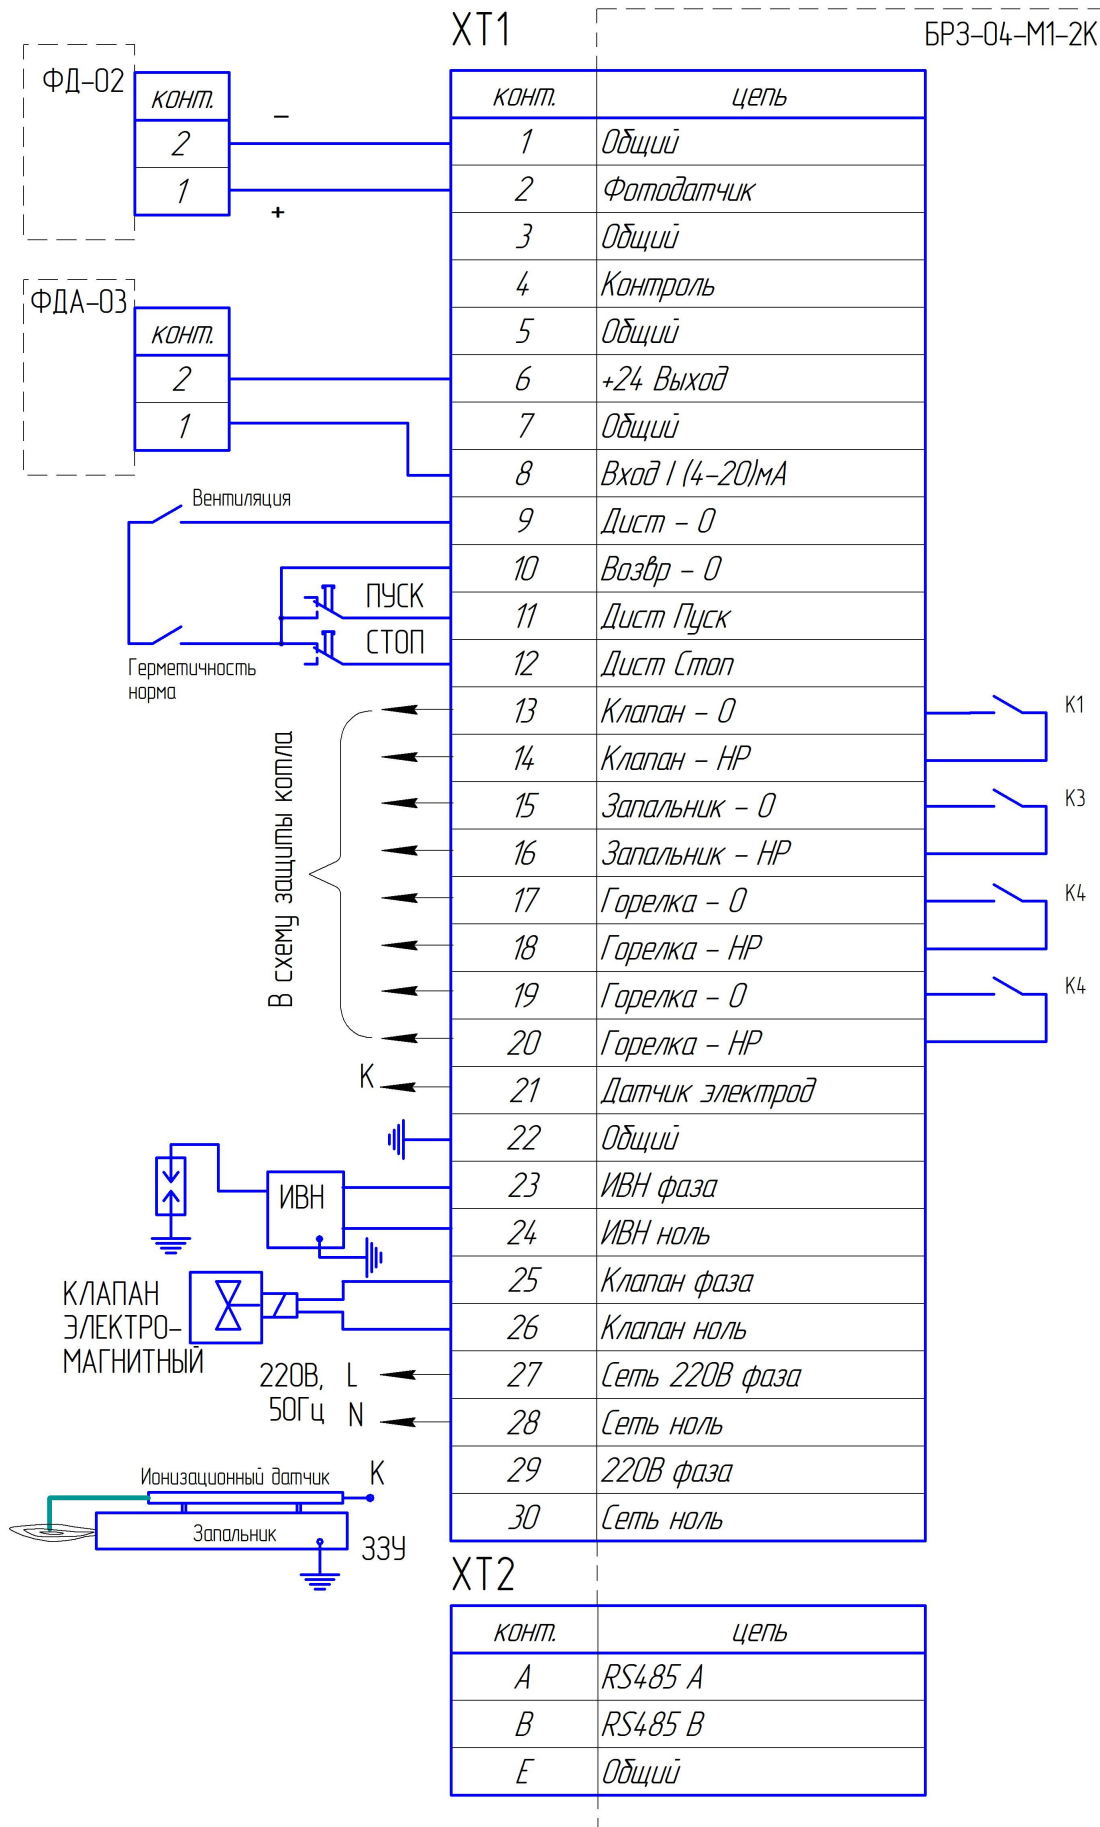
XT1

БРЗ-04-М1-2К

ФД-02

| конт. |
|---|
| 2 |
| 1 |

–
+

ФДА-03

| конт. |
|---|
| 2 |
| 1 |

Вентиляция

ПУСК
СТОП

Герметичность норма

В схему защиты котла

K

ИВН

КЛАПАН ЭЛЕКТРО-МАГНИТНЫЙ

220В, L
50Гц N

Ионизационный датчик K

Запальник

ЗЗУ

| конт. | цепь |
|---|---|
| 1 | Общий |
| 2 | Фотодатчик |
| 3 | Общий |
| 4 | Контроль |
| 5 | Общий |
| 6 | +24 Выход |
| 7 | Общий |
| 8 | Вход I (4-20)мА |
| 9 | Дист - 0 |
| 10 | Возвр - 0 |
| 11 | Дист Пуск |
| 12 | Дист Стоп |
| 13 | Клапан - 0 |
| 14 | Клапан - НР |
| 15 | Запальник - 0 |
| 16 | Запальник - НР |
| 17 | Горелка - 0 |
| 18 | Горелка - НР |
| 19 | Горелка - 0 |
| 20 | Горелка - НР |
| 21 | Датчик электрод |
| 22 | Общий |
| 23 | ИВН фаза |
| 24 | ИВН ноль |
| 25 | Клапан фаза |
| 26 | Клапан ноль |
| 27 | Сеть 220В фаза |
| 28 | Сеть ноль |
| 29 | 220В фаза |
| 30 | Сеть ноль |

K1
K3
K4
K4

XT2

| конт. | цепь |
|---|---|
| A | RS485 A |
| B | RS485 B |
| E | Общий |